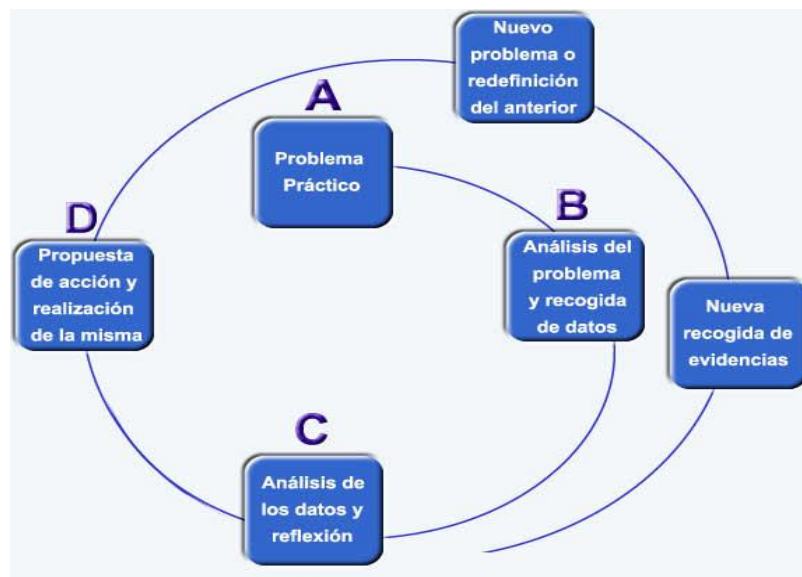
Nuevo problema o redefinición del anterior

A

Problema Práctico

B

Análisis del problema y recogida de datos

Nueva recogida de evidencias

C

Análisis de los datos y reflexión

D

Propuesta de acción y realización de la misma